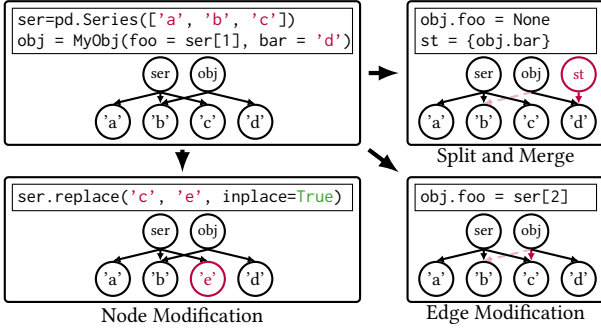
ser=pd.Series(['a', 'b', 'c'])
obj = MyObj(foo = ser[1], bar = 'd')

ser obj
'a' 'b' 'c' 'd'

obj.foo = None
st = {obj.bar}

ser obj st
'a' 'b' 'c' 'd'

Split and Merge

ser.replace('c', 'e', inplace=True)

ser obj
'a' 'b' 'e' 'd'

Node Modification

obj.foo = ser[2]

ser obj
'a' 'b' 'c' 'd'

Edge Modification